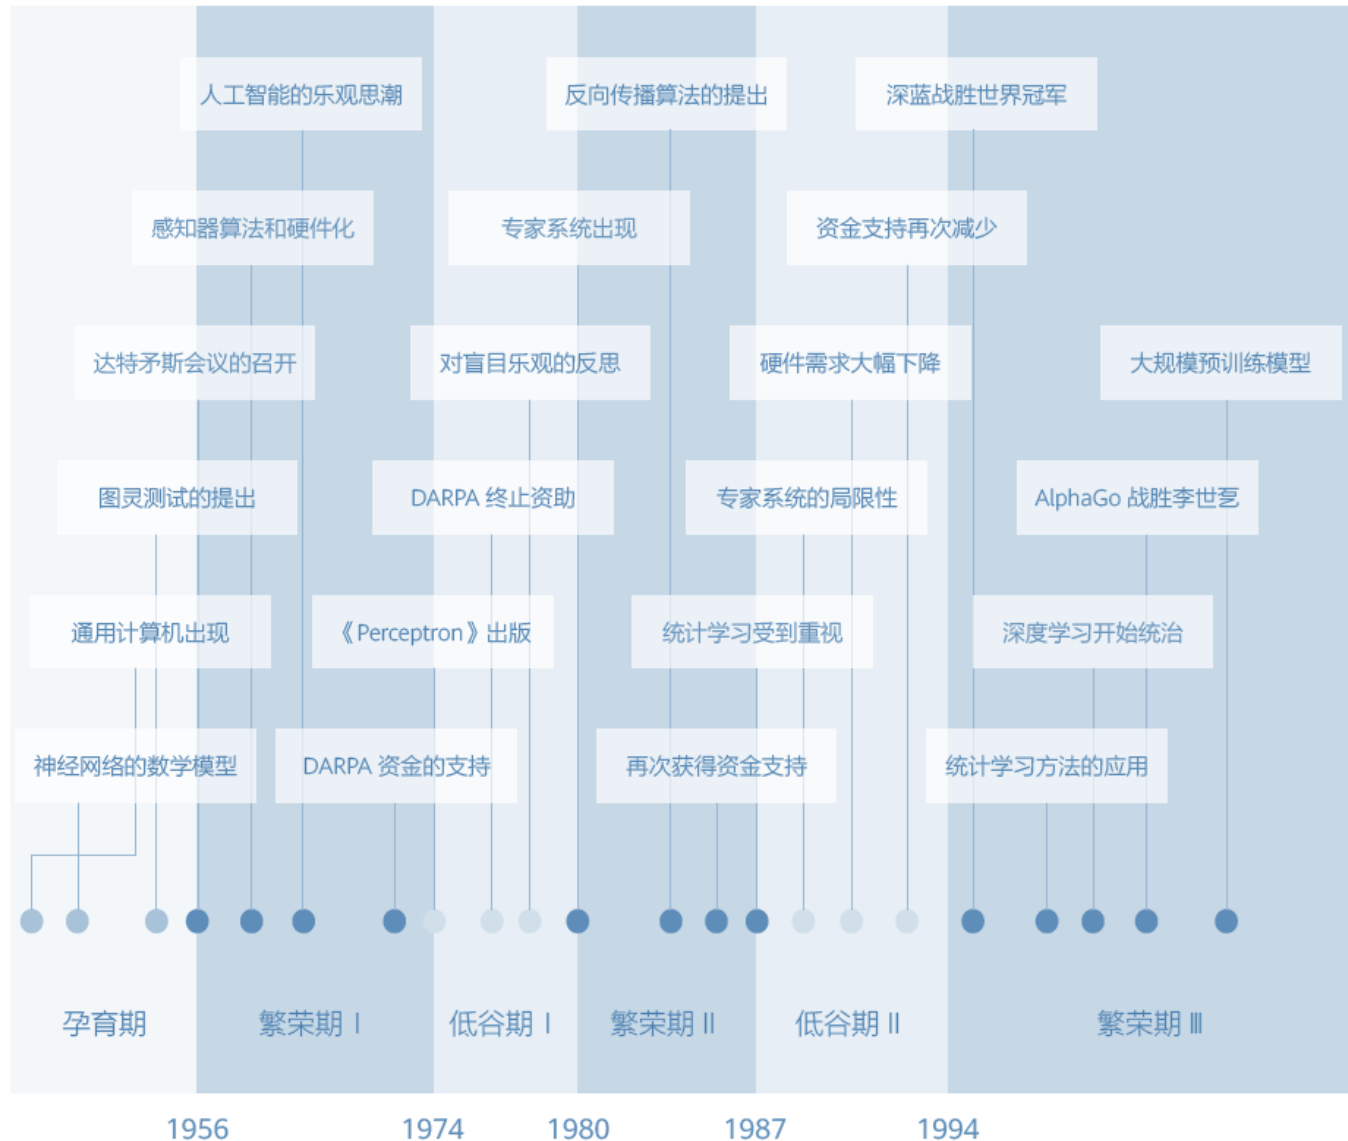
人工智能的乐观思潮

反向传播算法的提出

深蓝战胜世界冠军

感知器算法和硬件化

专家系统出现

资金支持再次减少

达特矛斯会议的召开

对盲目乐观的反思

硬件需求大幅下降

大规模预训练模型

图灵测试的提出

DARPA 终止资助

专家系统的局限性

AlphaGo 战胜李世乭

通用计算机出现

《Perceptron》出版

统计学习受到重视

深度学习开始统治

神经网络的数学模型

DARPA 资金的支持

再次获得资金支持

统计学习方法的应用

孕育期

繁荣期 Ⅰ

低谷期 Ⅰ

繁荣期 Ⅱ

低谷期 Ⅱ

繁荣期 Ⅲ

1956

1974

1980

1987

1994